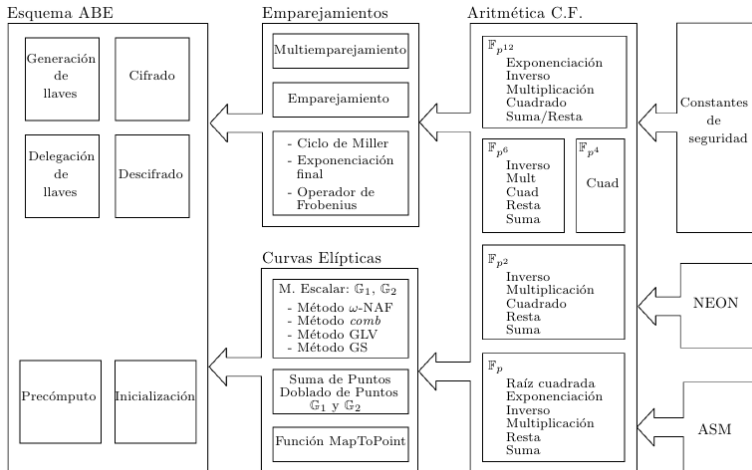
Esquema ABE

Generación de llaves

Cifrado

Delegación de llaves

Descifrado

Precómputo

Inicialización

Emparejamientos

Multiemparejamiento

Emparejamiento

- Ciclo de Miller
- Exponenciación final
- Operador de Frobenius

Curvas Elípticas

M. Escalar: $\mathbb{G}_1$, $\mathbb{G}_2$
- Método $\omega$-NAF
- Método *comb*
- Método GLV
- Método GS

Suma de Puntos
Doblado de Puntos
$\mathbb{G}_1$ y $\mathbb{G}_2$

Función MapToPoint

Aritmética C.F.

$\mathbb{F}_{p^{12}}$
Exponenciación
Inverso
Multiplicación
Cuadrado
Suma/Resta

$\mathbb{F}_{p^6}$
Inverso
Mult
Cuad
Resta
Suma

$\mathbb{F}_{p^4}$
Cuad

$\mathbb{F}_{p^2}$
Inverso
Multiplicación
Cuadrado
Resta
Suma

$\mathbb{F}_p$
Raíz cuadrada
Exponenciación
Inverso
Multiplicación
Resta
Suma

Constantes de seguridad

NEON

ASM